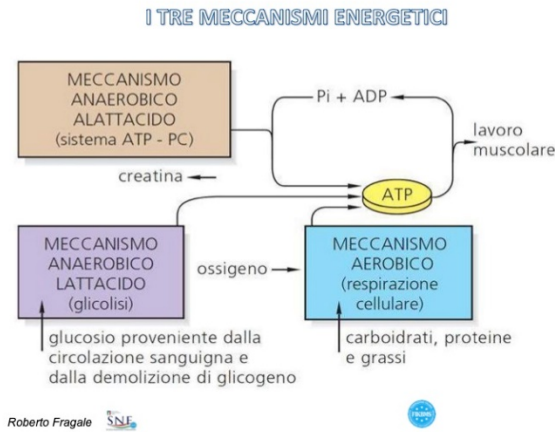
I TRE MECCANISMI ENERGETICI

MECCANISMO ANAEROBICO ALATTACIDO (sistema ATP - PC)

Pi + ADP

lavoro muscolare

creatina

ATP

MECCANISMO ANAEROBICO LATTACIDO (glicolisi)

ossigeno

MECCANISMO AEROBICO (respirazione cellulare)

glucosio proveniente dalla circolazione sanguigna e dalla demolizione di glicogeno

carboidrati, proteine e grassi

Roberto Fragale SNF